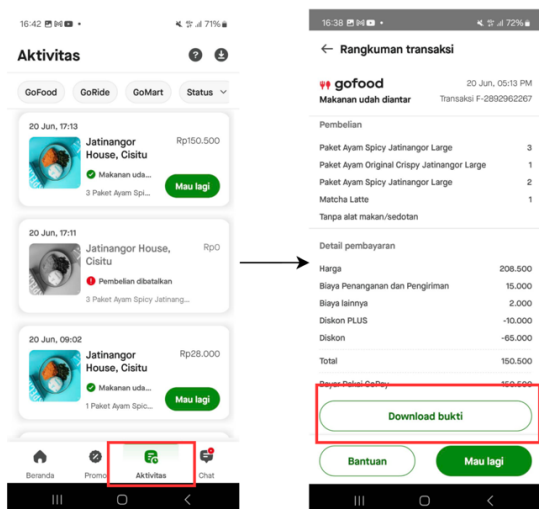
16:42 71%

Aktivitas

GoFood GoRide GoMart Status

20 Jun, 17:13
Jatinangor House, Cisitu
Rp150.500
Makanan uda...
3 Paket Ayam Spicy Jatinang...
Mau lagi

20 Jun, 17:11
Jatinangor House, Cisitu
Rp0
Pembelian dibatalkan
3 Paket Ayam Spicy Jatinang...

20 Jun, 09:02
Jatinangor House, Cisitu
Rp28.000
Makanan uda...
1 Paket Ayam Spic...
Mau lagi

Beranda Promo Aktivitas Chat

16:38 72%

Rangkuman transaksi

gofood
20 Jun, 05:13 PM
Makanan udah diantar
Transaksi F-2892962267

Pembelian

| | |
|---|---|
| Paket Ayam Spicy Jatinangor Large | 3 |
| Paket Ayam Original Crispy Jatinangor Large | 1 |
| Paket Ayam Spicy Jatinangor Large | 2 |
| Matcha Latte | 1 |
| Tanpa alat makan/sedotan | |

Detail pembayaran

| | |
|---|---|
| Harga | 208.500 |
| Biaya Penanganan dan Pengiriman | 15.000 |
| Biaya lainnya | 2.000 |
| Diskon PLUS | -10.000 |
| Diskon | -65.000 |
| Total | 150.500 |
| Bayar Pakai GoPay | 150.500 |

Download bukti

Bantuan
Mau lagi